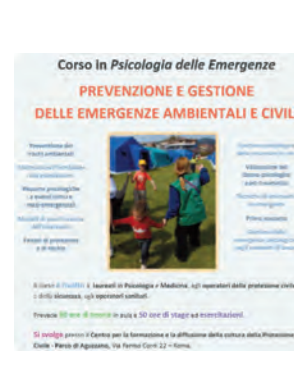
Corso in Psicologia delle Emergenze

PREVENZIONE E GESTIONE
DELLE EMERGENZE AMBIENTALI E CIVIL

Prevenzione dei rischi ambientali
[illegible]
Misure psicologiche a eventi critici e maxi-emergenze
Modelli di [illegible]
Fattori di protezione e di rischio

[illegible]
Valutazione del danno psicologico post-traumatico
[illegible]
Primo soccorso
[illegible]

Il Corso è rivolto a laureati in Psicologia e Medicina, agli operatori della protezione civile e della sicurezza, agli operatori sanitari.

Prevede 80 ore di teoria in aula e 50 ore di stage ed esercitazioni.

Si svolge presso il Centro per la formazione e la diffusione della cultura della Protezione Civile - Parco di Aguzzano, Via Fermo Corni 22 – Roma.